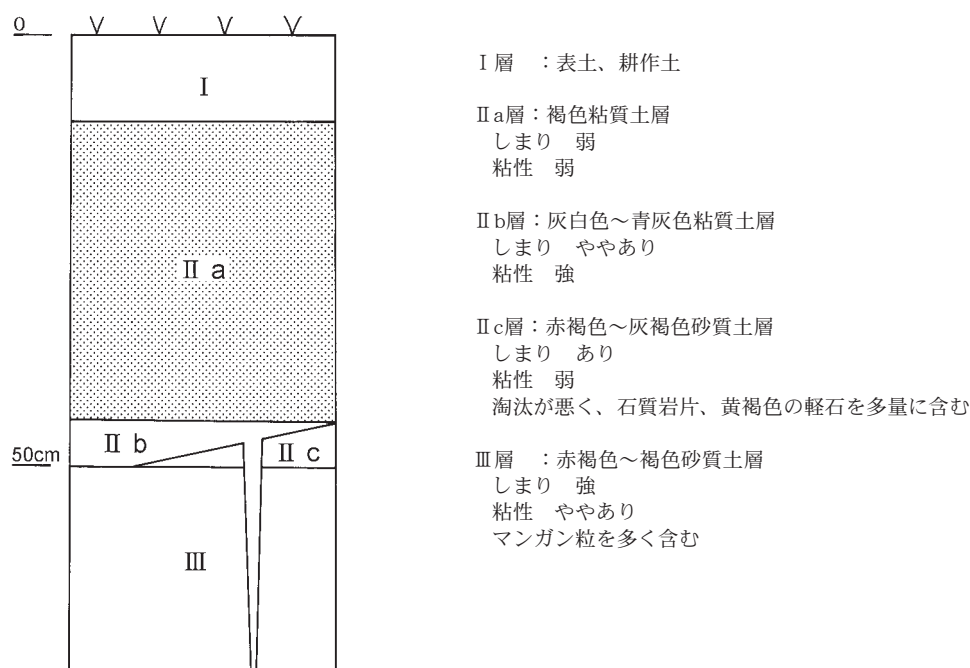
0

50cm

Ⅰ

Ⅱ a

Ⅱ b

Ⅱ c

Ⅲ

Ⅰ層　：表土、耕作土

Ⅱa層：褐色粘質土層
しまり　弱
粘性　弱

Ⅱb層：灰白色～青灰色粘質土層
しまり　ややあり
粘性　強

Ⅱc層：赤褐色～灰褐色砂質土層
しまり　あり
粘性　弱
淘汰が悪く、石質岩片、黄褐色の軽石を多量に含む

Ⅲ層　：赤褐色～褐色砂質土層
しまり　強
粘性　ややあり
マンガン粒を多く含む